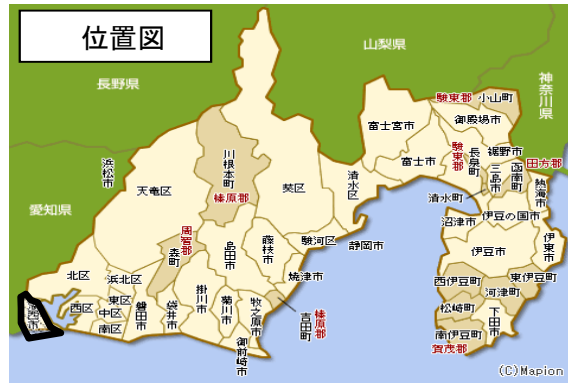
位置図

山梨県

長野県

神奈川県

愛知県

駿東郡

小山町

御殿場市

富士宮市

富士市

裾野市

長泉町

駿東郡

三島市

函南町

田方郡

熱海市

清水町

沼津市

伊豆の国市

伊豆市

伊東市

東伊豆町

西伊豆町

河津町

松崎町

下田市

南伊豆町

賀茂郡

川根本町

榛原郡

浜松市

天竜区

葵区

清水区

周智郡

森町

島田市

藤枝市

駿河区

静岡市

北区

浜北区

東区

西区

中区

南区

磐田市

袋井市

掛川市

菊川市

牧之原市

御前崎市

焼津市

吉田町

榛原郡

湖西市

(C)Mapion